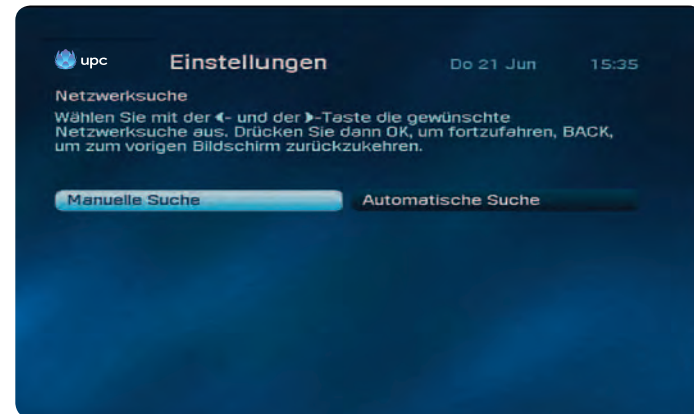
upc Einstellungen Do 21 Jun 15:35

Netzwerksuche

Wählen Sie mit der ◂- und der ▸-Taste die gewünschte Netzwerksuche aus. Drücken Sie dann OK, um fortzufahren, BACK, um zum vorigen Bildschirm zurückzukehren.

Manuelle Suche

Automatische Suche